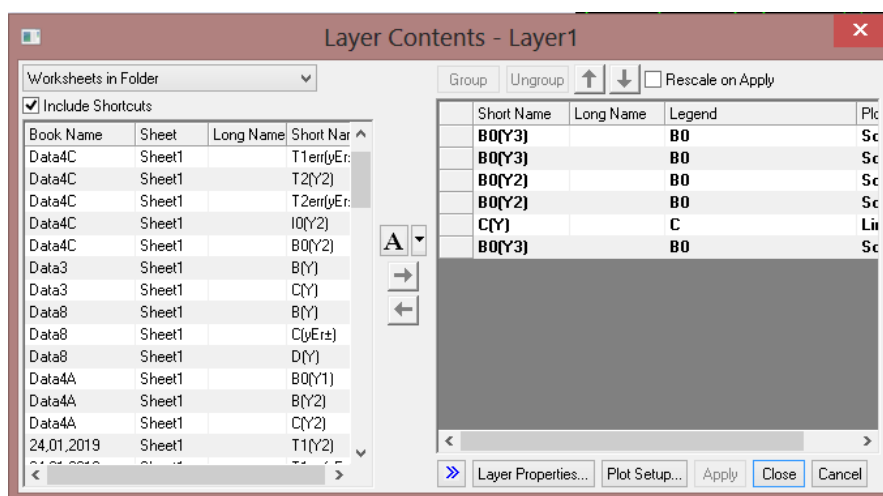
Layer Contents - Layer1

Worksheets in Folder

Include Shortcuts

| Book Name | Sheet | Long Name | Short Nar |
|---|---|---|---|
| Data4C | Sheet1 | | T1err(yEr: |
| Data4C | Sheet1 | | T2(Y2) |
| Data4C | Sheet1 | | T2err(yEr: |
| Data4C | Sheet1 | | I0(Y2) |
| Data4C | Sheet1 | | B0(Y2) |
| Data3 | Sheet1 | | B(Y) |
| Data3 | Sheet1 | | C(Y) |
| Data8 | Sheet1 | | B(Y) |
| Data8 | Sheet1 | | C(yEr±) |
| Data8 | Sheet1 | | D(Y) |
| Data4A | Sheet1 | | B0(Y1) |
| Data4A | Sheet1 | | B(Y2) |
| Data4A | Sheet1 | | C(Y2) |
| 24,01,2019 | Sheet1 | | T1(Y2) |

Group Ungroup Rescale on Apply

| Short Name | Long Name | Legend | Plc |
|---|---|---|---|
| B0(Y3) | | B0 | Sc |
| B0(Y3) | | B0 | Sc |
| B0(Y2) | | B0 | Sc |
| B0(Y2) | | B0 | Sc |
| C(Y) | | C | Lir |
| B0(Y3) | | B0 | Sc |

Layer Properties... Plot Setup... Apply Close Cancel